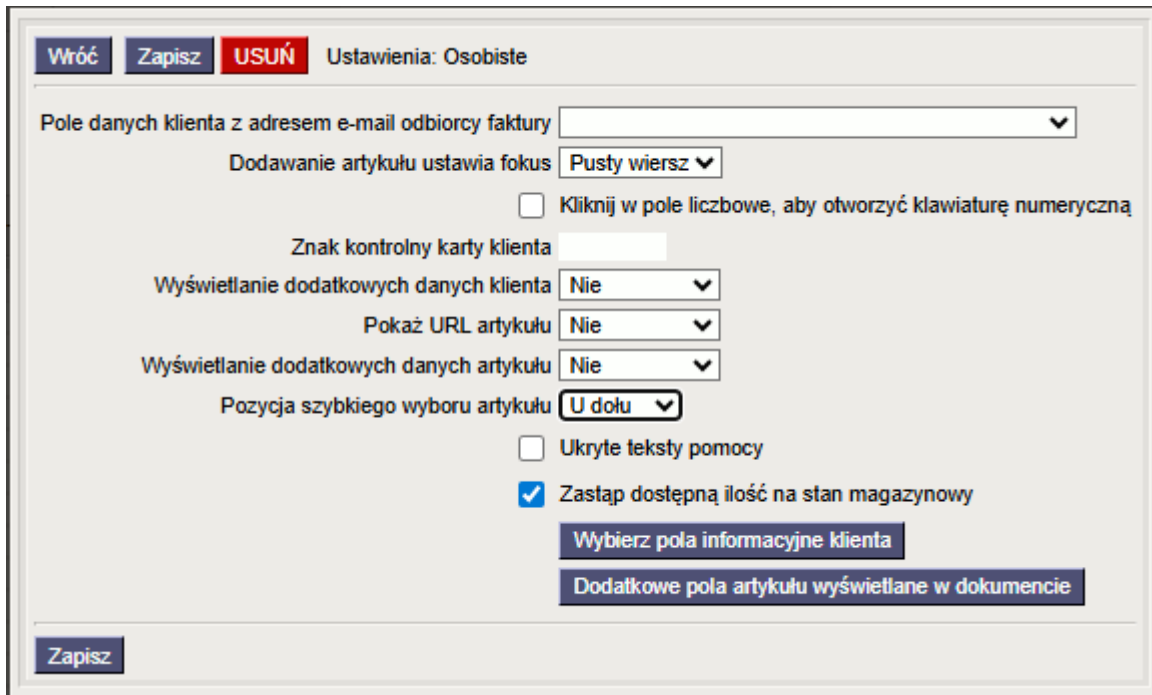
Wróć Zapisz USUŃ Ustawienia: Osobiste

Pole danych klienta z adresem e-mail odbiorcy faktury

Dodawanie artykułu ustawia fokus Pusty wiersz

Kliknij w pole liczbowe, aby otworzyć klawiaturę numeryczną

Znak kontrolny karty klienta

Wyświetlanie dodatkowych danych klienta Nie

Pokaż URL artykułu Nie

Wyświetlanie dodatkowych danych artykułu Nie

Pozycja szybkiego wyboru artykułu U dołu

Ukryte teksty pomocy

Zastąp dostępną ilość na stan magazynowy

Wybierz pola informacyjne klienta

Dodatkowe pola artykułu wyświetlane w dokumencie

Zapisz